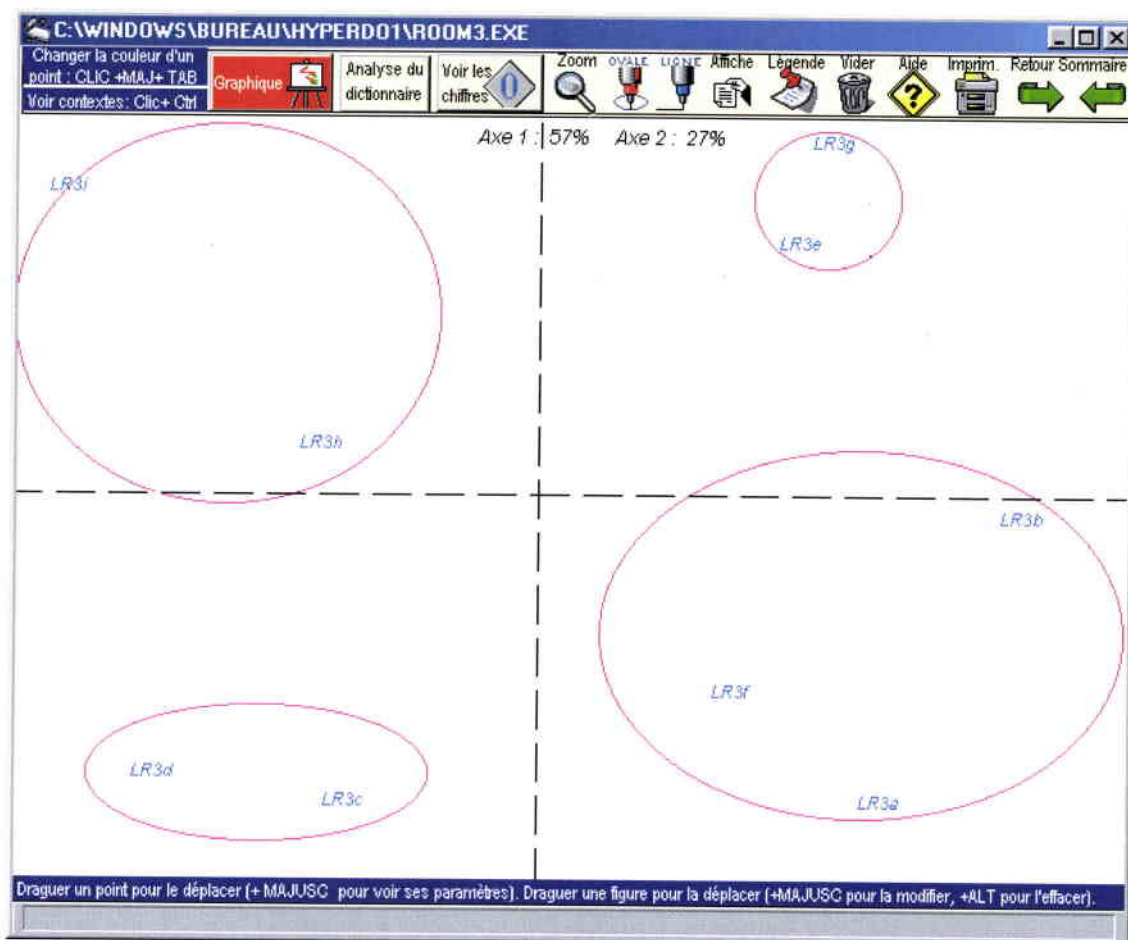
C:\WINDOWS\BUREAU\HYPERDO1\ROOM3.EXE

Changer la couleur d'un point : CLIC +MAJ+ TAB
Voir contextes: Clic+ Ctrl

Graphique

Analyse du dictionnaire

Voir les chiffres

Zoom OVALE LIGNE Affiche Légende Vider Aide Imprim. Retour Sommaire

Axe 1 : 57% Axe 2 : 27%

LR3g
LR3e
LR3i
LR3h
LR3b
LR3f
LR3a
LR3d
LR3c

Draguer un point pour le déplacer (+ MAJUSC pour voir ses paramètres). Draguer une figure pour la déplacer (+MAJUSC pour la modifier, +ALT pour l'effacer).